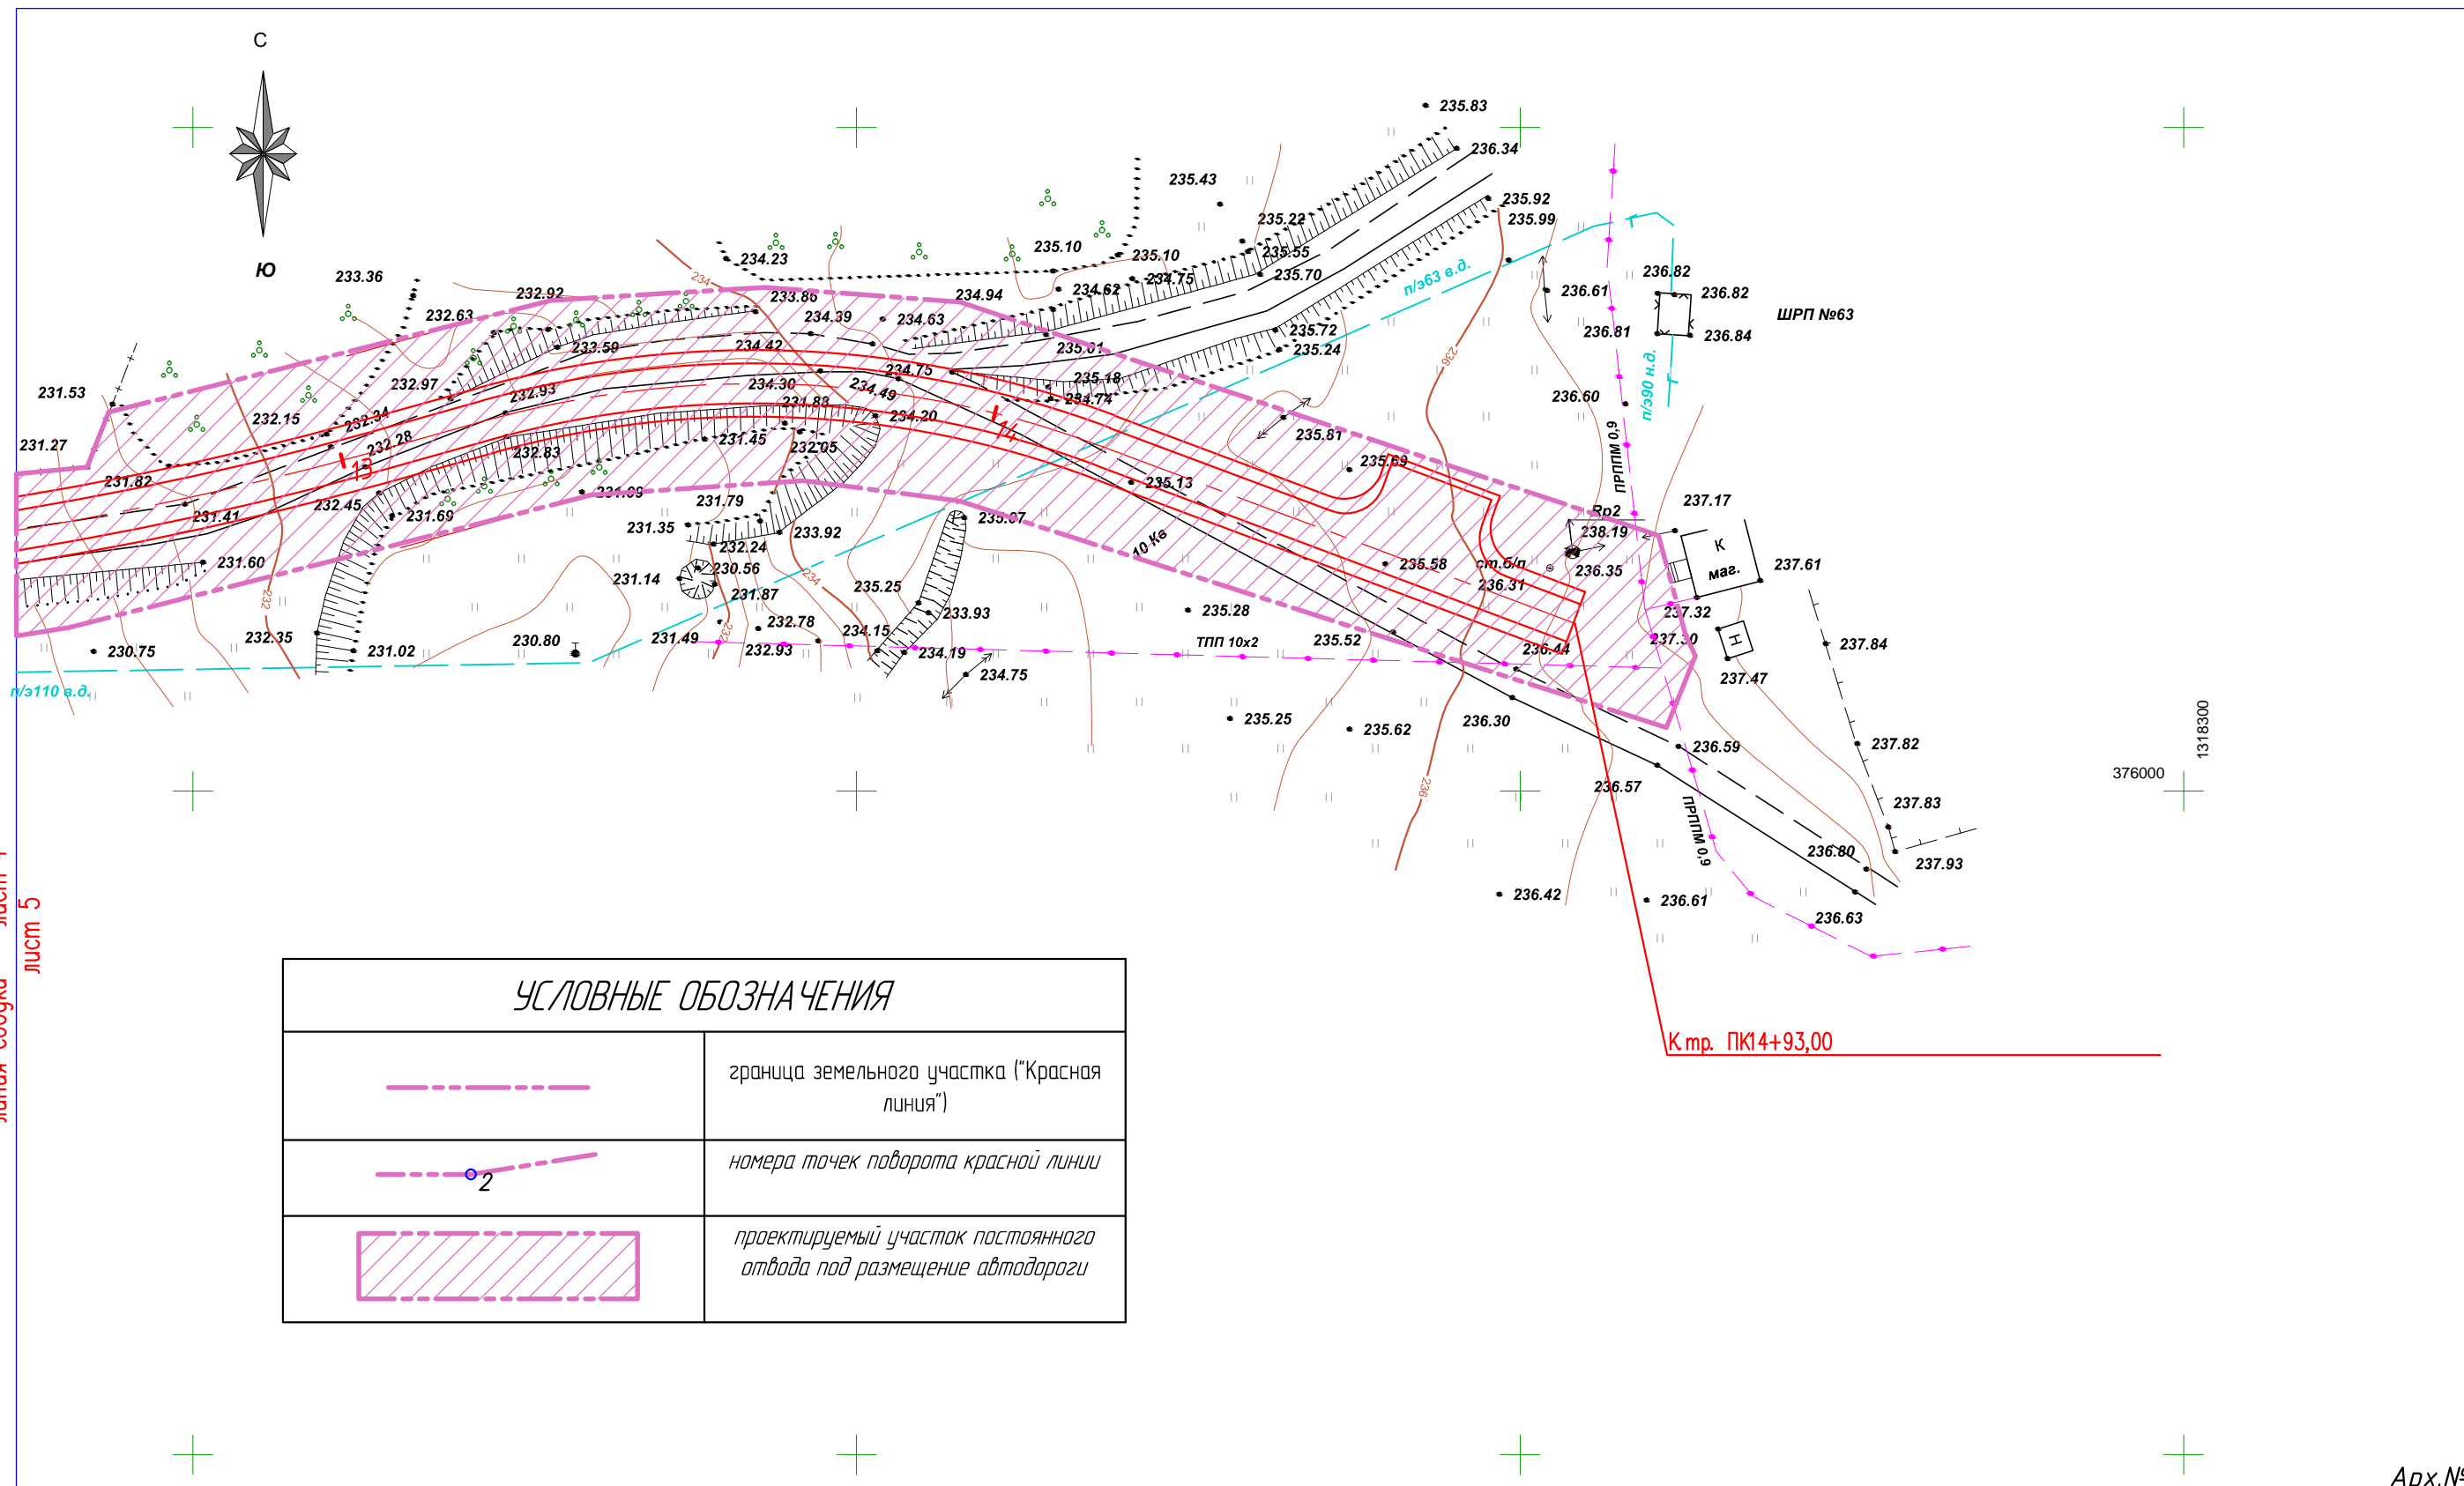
С

Ю

235.83
236.34
235.43
235.92
235.99
235.22
235.55
235.70
235.10
235.10
234.75
234.62
234.23
233.36
232.92
233.86
234.94
232.63
234.39
234.63
233.59
234.42
235.01
235.72
235.24
п/э63 в.д.
236.82
236.82
236.61
236.81
236.84
ШРП №63
п/э90 н.д.
231.53
232.97
232.93
234.30
234.75
234.49
235.18
234.74
231.83
234.20
236.60
232.15
232.34
232.28
231.27
231.45
232.05
13
14
235.81
ПРППМ 0,9
232.83
235.69
231.82
235.13
231.41
232.45
231.69
231.09
231.79
235.07
237.17
Rp2
238.19
231.35
233.92
10 Кв
К
маг.
232.24
231.60
230.56
231.14
235.25
235.58
ст.б/п
236.31
236.35
237.61
231.87
233.93
235.28
237.32
232.35
232.78
234.15
237.30
Н
237.84
230.75
231.02
230.80
231.49
232.93
234.19
ТПП 10х2
235.52
236.44
234.75
237.47
п/э110 в.д.
235.25
235.62
236.30
236.59
237.82
1318300
376000
236.57
237.83
ПРППМ 0,9
236.80
237.93
236.42
236.61
236.63
лист 5

УСЛОВНЫЕ ОБОЗНАЧЕНИЯ

| | |
|---|---|
| | граница земельного участка ("Красная линия") |
| 2 | номера точек поворота красной линии |
| | проектируемый участок постоянного отвода под размещение автодороги |

К.тр. ПК14+93,00

Арх.№